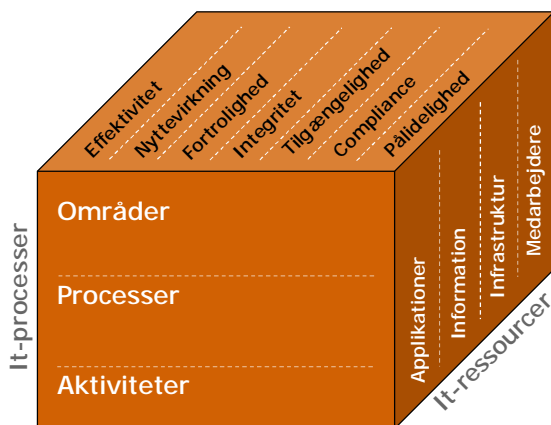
Effektivitet
Nyttevirkning
Fortrolighed
Integritet
Tilgængelighed
Compliance
Pålidelighed

It-processer

Områder

Processer

Aktiviteter

Applikationer
Information
Infrastruktur
Medarbejdere

It-ressourcer